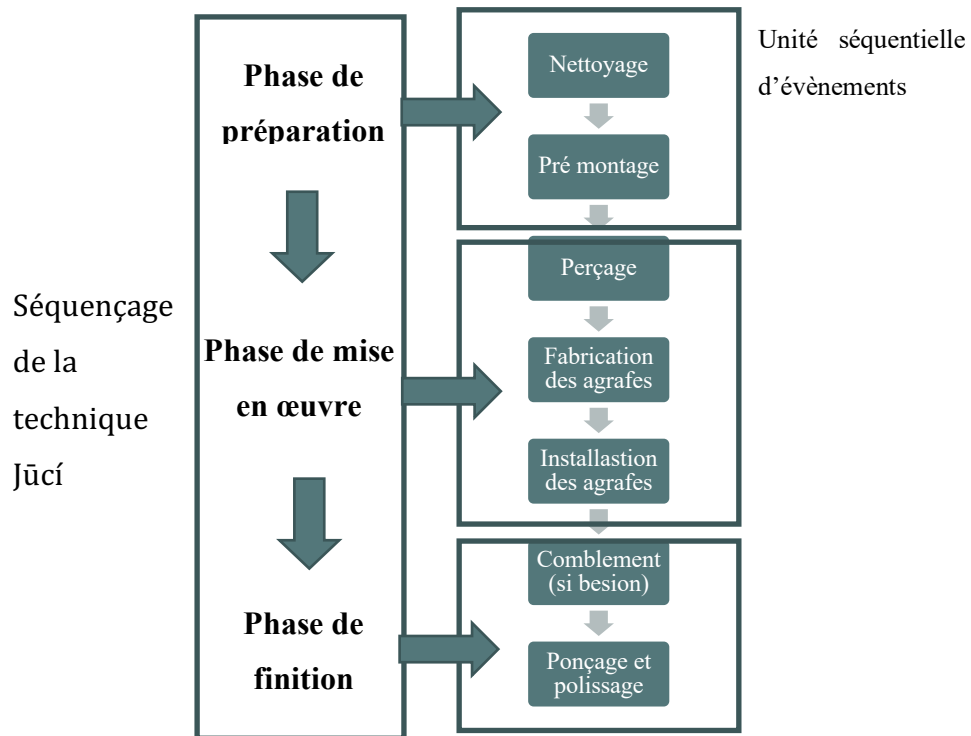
Séquençage de la technique Jūcí

Phase de préparation

Phase de mise en œuvre

Phase de finition

Nettoyage

Pré montage

Perçage

Fabrication des agrafes

Installastion des agrafes

Comblement (si besion)

Ponçage et polissage

Unité séquentielle d'évènements